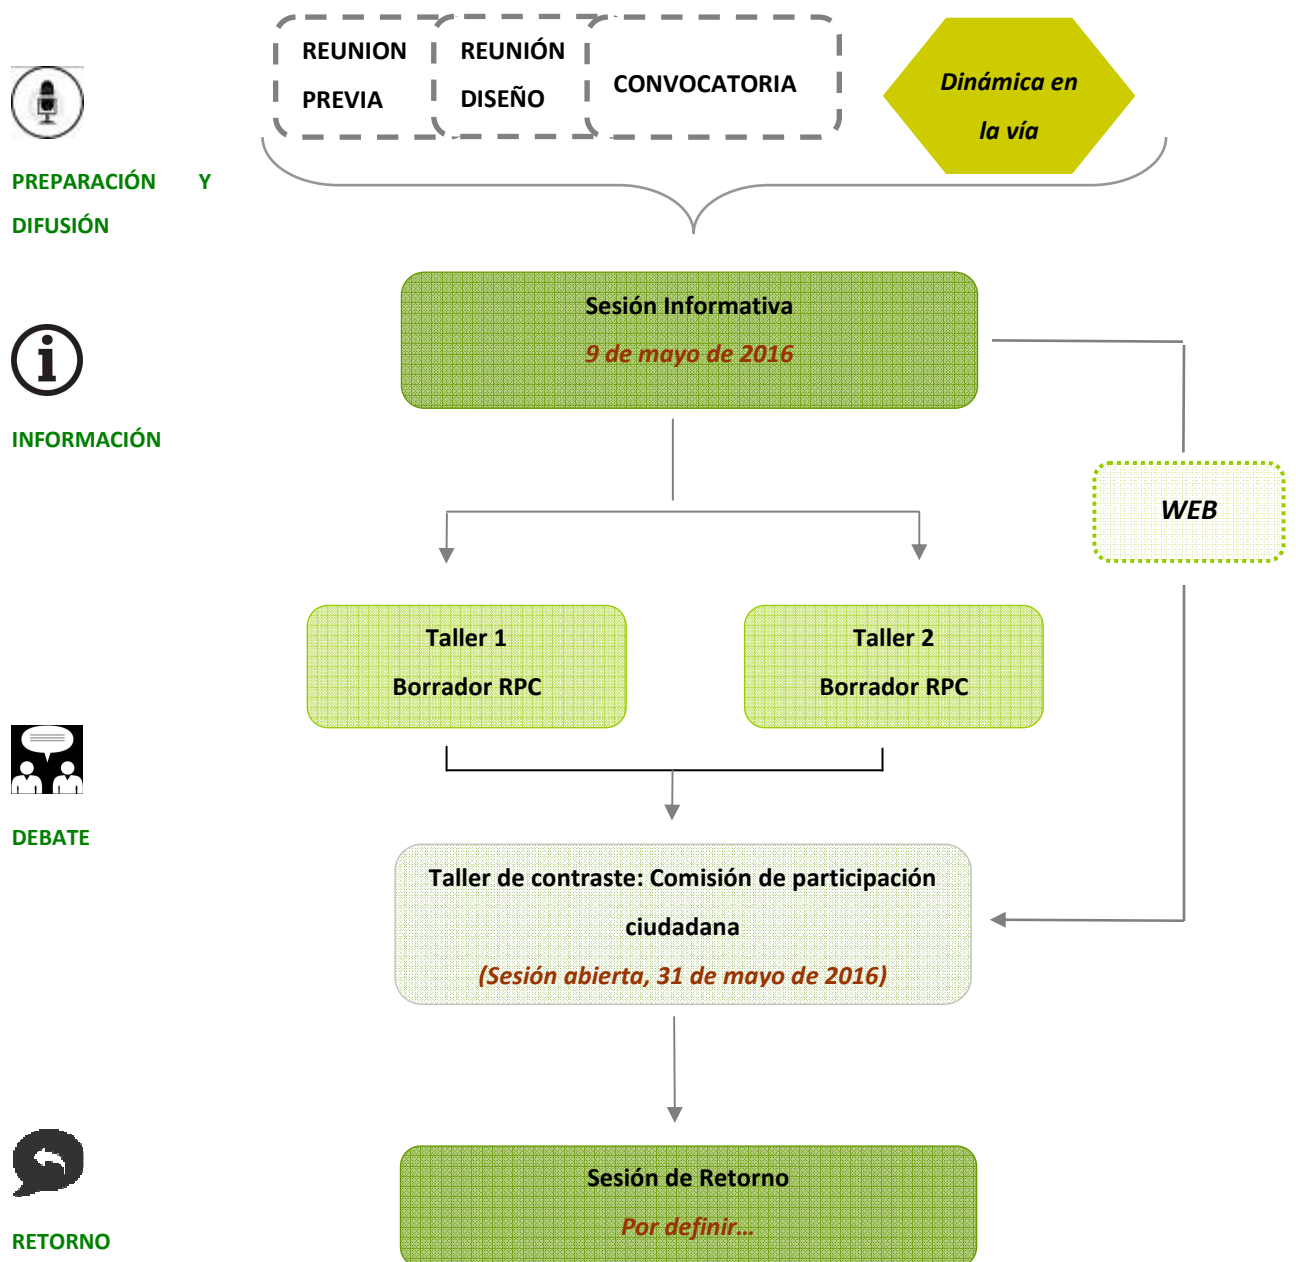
REUNION PREVIA

REUNIÓN DISEÑO

CONVOCATORIA

Dinámica en la vía

PREPARACIÓN Y DIFUSIÓN

Sesión Informativa

9 de mayo de 2016

INFORMACIÓN

WEB

Taller 1

Borrador RPC

Taller 2

Borrador RPC

DEBATE

Taller de contraste: Comisión de participación ciudadana

(Sesión abierta, 31 de mayo de 2016)

Sesión de Retorno

Por definir…

RETORNO